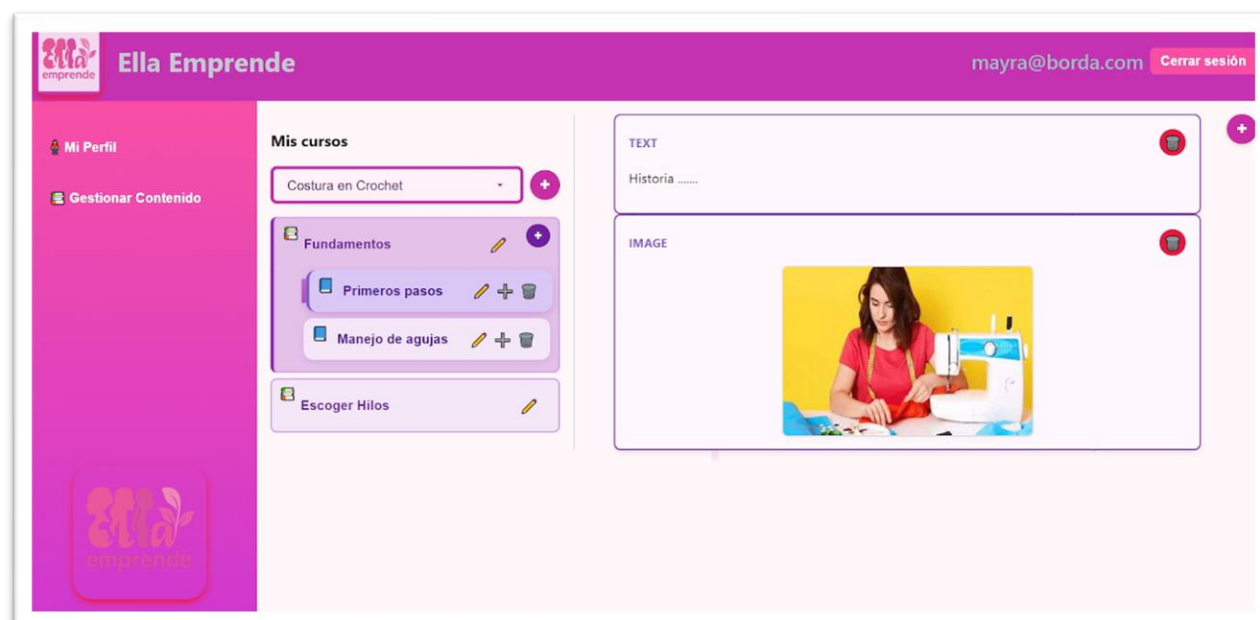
Ella emprende
Ella Emprende
mayra@borda.com
Cerrar sesión

Mi Perfil
Gestionar Contenido

Mis cursos
Costura en Crochet
Fundamentos
Primeros pasos
Manejo de agujas
Escoger Hilos

TEXT
Historia .......

IMAGE

Ella emprende